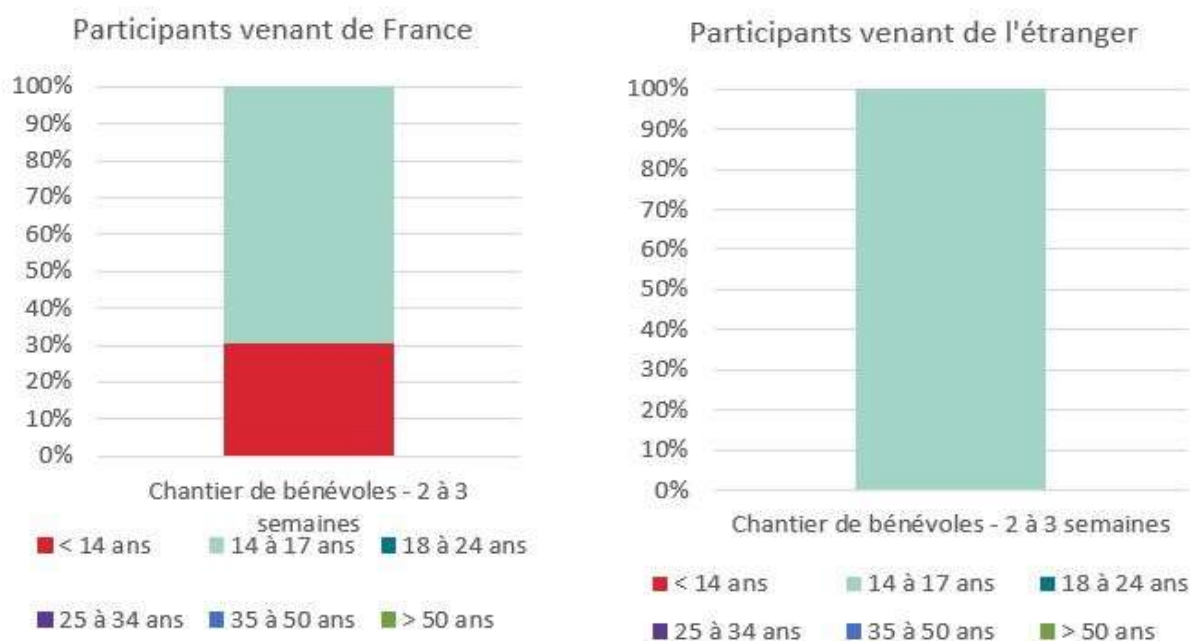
Participants venant de France

100%
90%
80%
70%
60%
50%
40%
30%
20%
10%
0%

Chantier de bénévoles - 2 à 3 semaines

< 14 ans
14 à 17 ans
18 à 24 ans
25 à 34 ans
35 à 50 ans
> 50 ans

Participants venant de l'étranger

100%
90%
80%
70%
60%
50%
40%
30%
20%
10%
0%

Chantier de bénévoles - 2 à 3 semaines

< 14 ans
14 à 17 ans
18 à 24 ans
25 à 34 ans
35 à 50 ans
> 50 ans